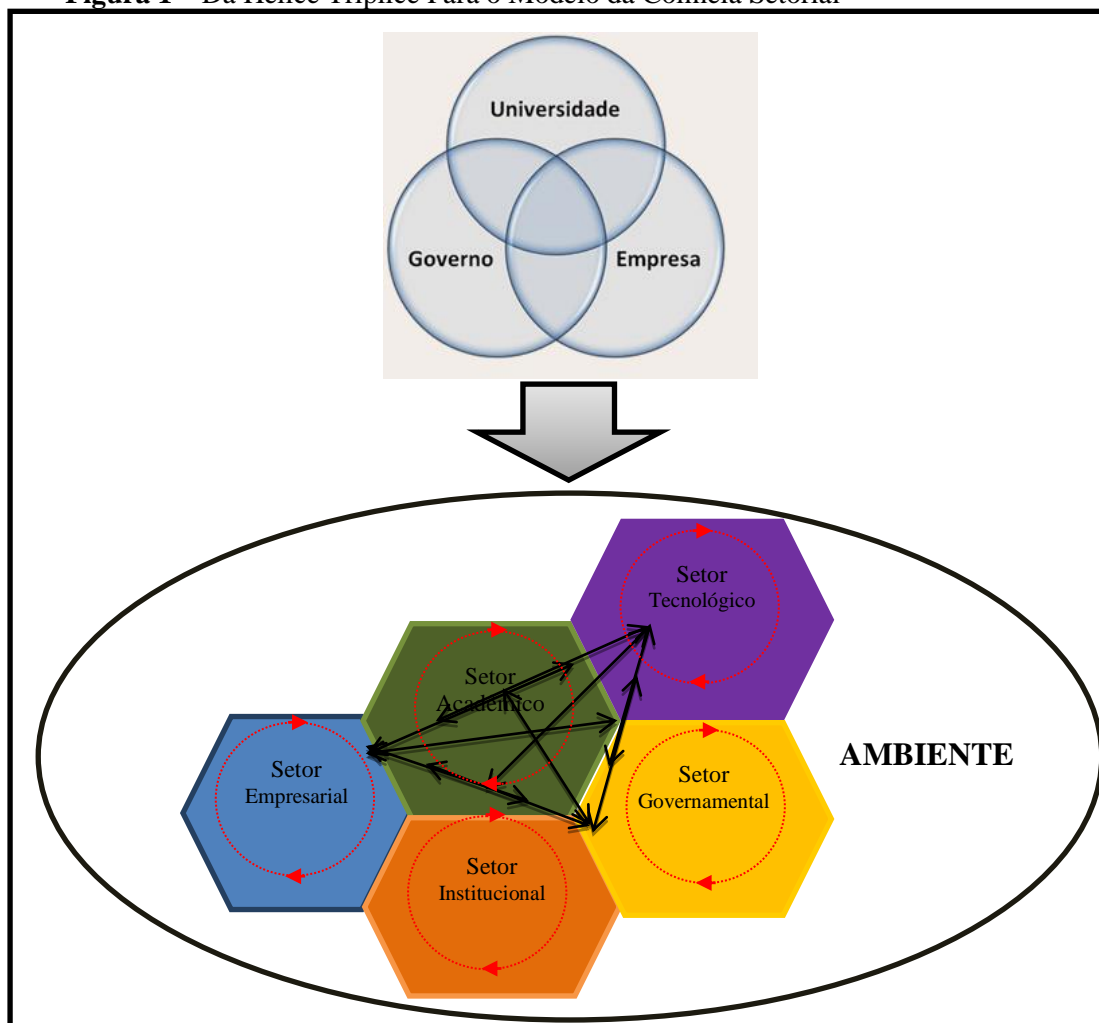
Figura 1 – Da Hélice Tríplice Para o Modelo da Colmeia Setorial

Universidade

Governo

Empresa

Setor Tecnológico

Setor Acadêmico

Setor Empresarial

Setor Governamental

Setor Institucional

AMBIENTE